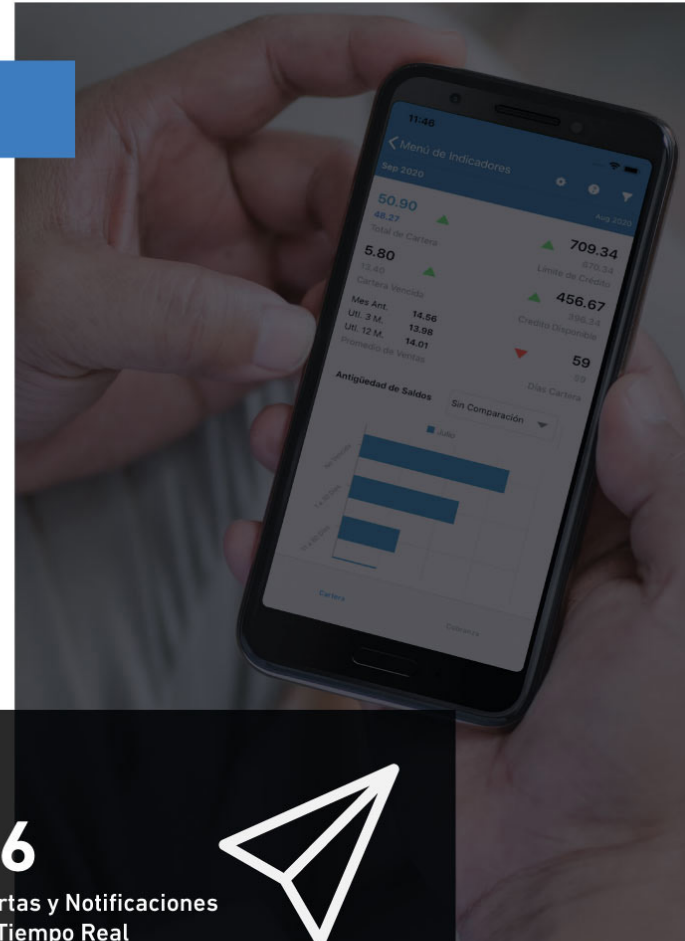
11:46
Menú de Indicadores
Sep 2020
Aug 2020
50.90
48.27
Total de Cartera
709.34
870.34
Límite de Crédito
5.80
13.40
Cartera Vencida
456.67
395.34
Crédito Disponible
Mes Ant.
Ult. 3 M. 14.56
Ult. 12 M. 13.98
14.01
Promedio de Ventas
59
69
Días Cartera
Antigüedad de Saldos
Sin Comparación
Julio
Cartera
Cobranza

6
rtas y Notificaciones
Tiempo Real